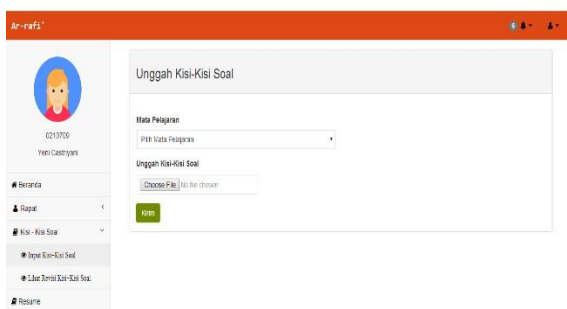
Ar-rafi'

0213709
Yeni Castriyani

Beranda
Rapat
Kisi - Kisi Soal
Input Kisi-Kisi Soal
Lihat Revisi Kisi-Kisi Soal
Resume

Unggah Kisi-Kisi Soal

Mata Pelajaran
Pilih Mata Pelajaran
Unggah Kisi-Kisi Soal
Choose File No file chosen
Kirim